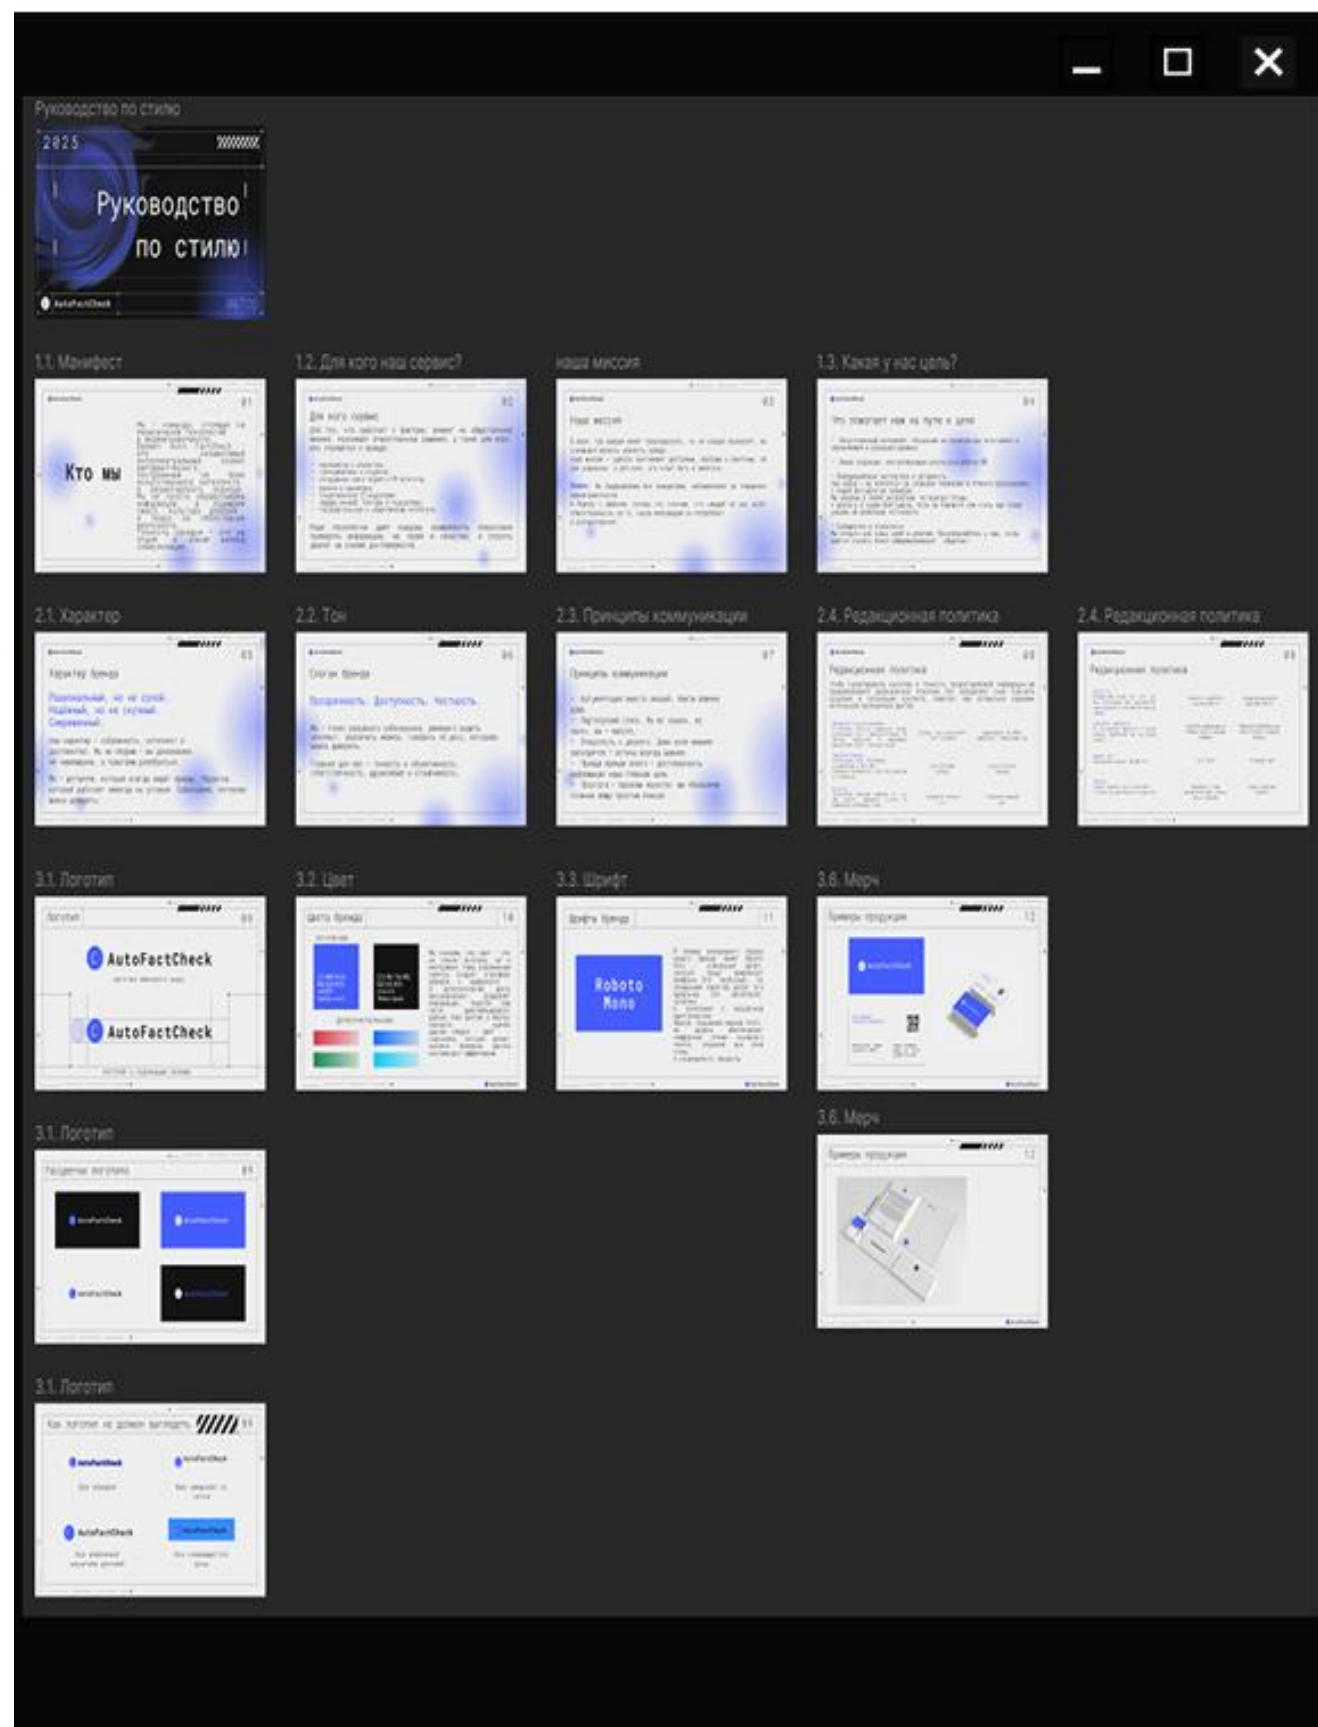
Руководство по стилю

2025

Руководство по стилю

AutoFactCheck

1.1. Манифест

01

Кто мы

1.2. Для кого наш сервис?

02

Для кого сервис

наша миссия

03

Наша миссия

1.3. Какая у нас цель?

04

Что помогает нам на пути к цели

2.1. Характер

05

Характер бренда

2.2. Тон

06

Слоган бренда

Прозрачность. Доступность. Честность.

2.3. Принципы коммуникации

07

Принципы коммуникации

2.4. Редакционная политика

08

Редакционная политика

2.4. Редакционная политика

09

Редакционная политика

3.1. Логотип

Логотип

09

AutoFactCheck

AutoFactCheck

3.2. Цвет

Цвета бренда

10

3.3. Шрифт

Шрифты бренда

11

Roboto Mono

3.6. Мерч

Примеры продукции

12

3.1. Логотип

Раздельные логотипы

09

3.6. Мерч

Примеры продукции

12

3.1. Логотип

Как логотип не должен выглядеть

11

AutoFactCheck

AutoFactCheck